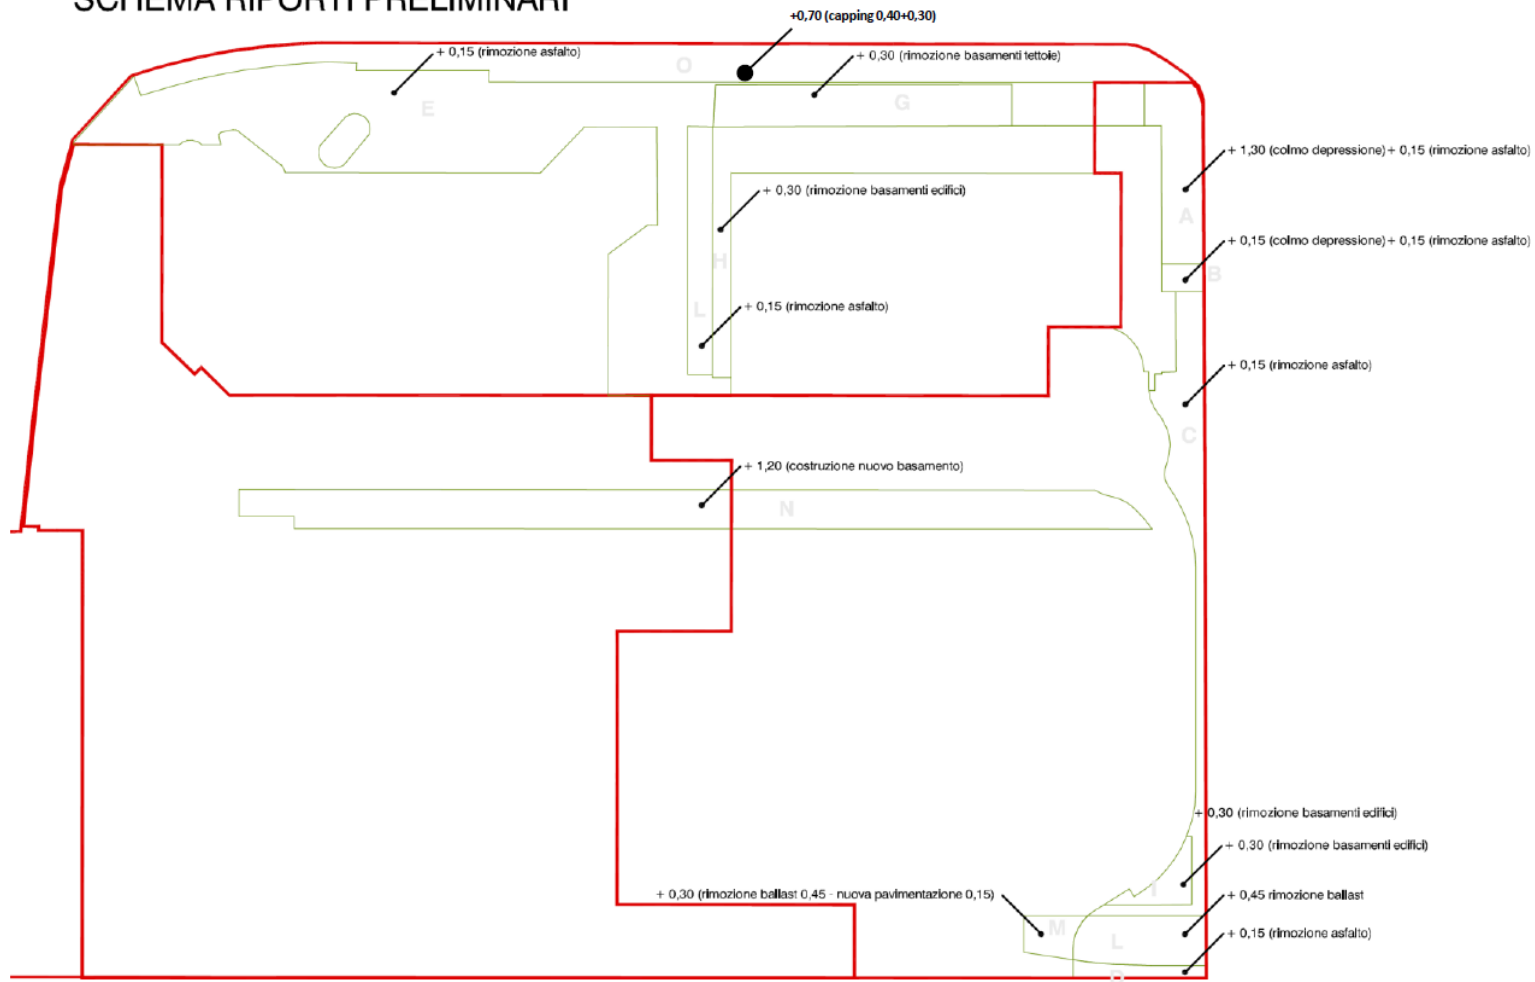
SCHEMA RIPORTI PRELIMINARI

+0,70 (capping 0,40+0,30)

+ 0,15 (rimozione asfalto)

O

+ 0,30 (rimozione basamenti tettoie)

E

G

+ 1,30 (colmo depressione) + 0,15 (rimozione asfalto)

+ 0,30 (rimozione basamenti edifici)

A

+ 0,15 (colmo depressione) + 0,15 (rimozione asfalto)

H

B

L

+ 0,15 (rimozione asfalto)

+ 0,15 (rimozione asfalto)

C

+ 1,20 (costruzione nuovo basamento)

N

+ 0,30 (rimozione basamenti edifici)

+ 0,30 (rimozione basamenti edifici)

I

+ 0,30 (rimozione ballast 0,45 - nuova pavimentazione 0,15)

+ 0,45 rimozione ballast

M

L

+ 0,15 (rimozione asfalto)